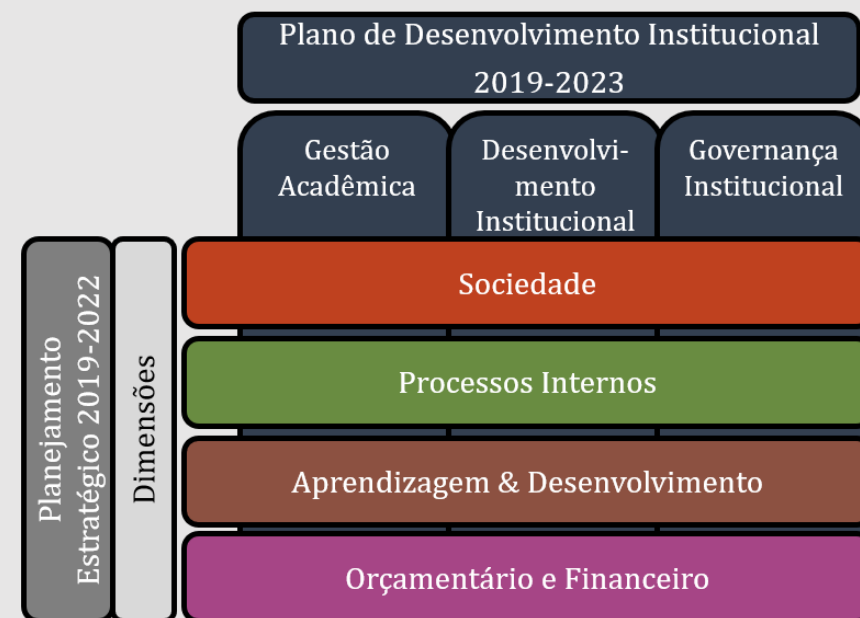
Plano de Desenvolvimento Institucional 2019-2023

Gestão Acadêmica

Desenvolvimento Institucional

Governança Institucional

Planejamento Estratégico 2019-2022

Dimensões

Sociedade

Processos Internos

Aprendizagem & Desenvolvimento

Orçamentário e Financeiro